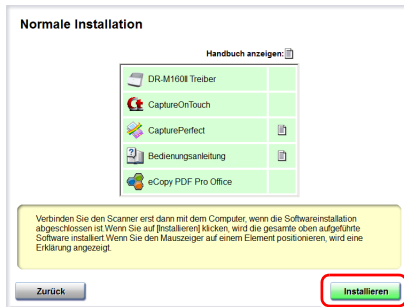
Normale Installation

Handbuch anzeigen:

DR-M160II Treiber

CaptureOnTouch

CapturePerfect

Bedienungsanleitung

eCopy PDF Pro Office

Verbinden Sie den Scanner erst dann mit dem Computer, wenn die Softwareinstallation abgeschlossen ist.Wenn Sie auf [Installieren] klicken, wird die gesamte oben aufgeführte Software installiert.Wenn Sie den Mauszeiger auf einem Element positionieren, wird eine Erklärung angezeigt.

Zurück

Installieren